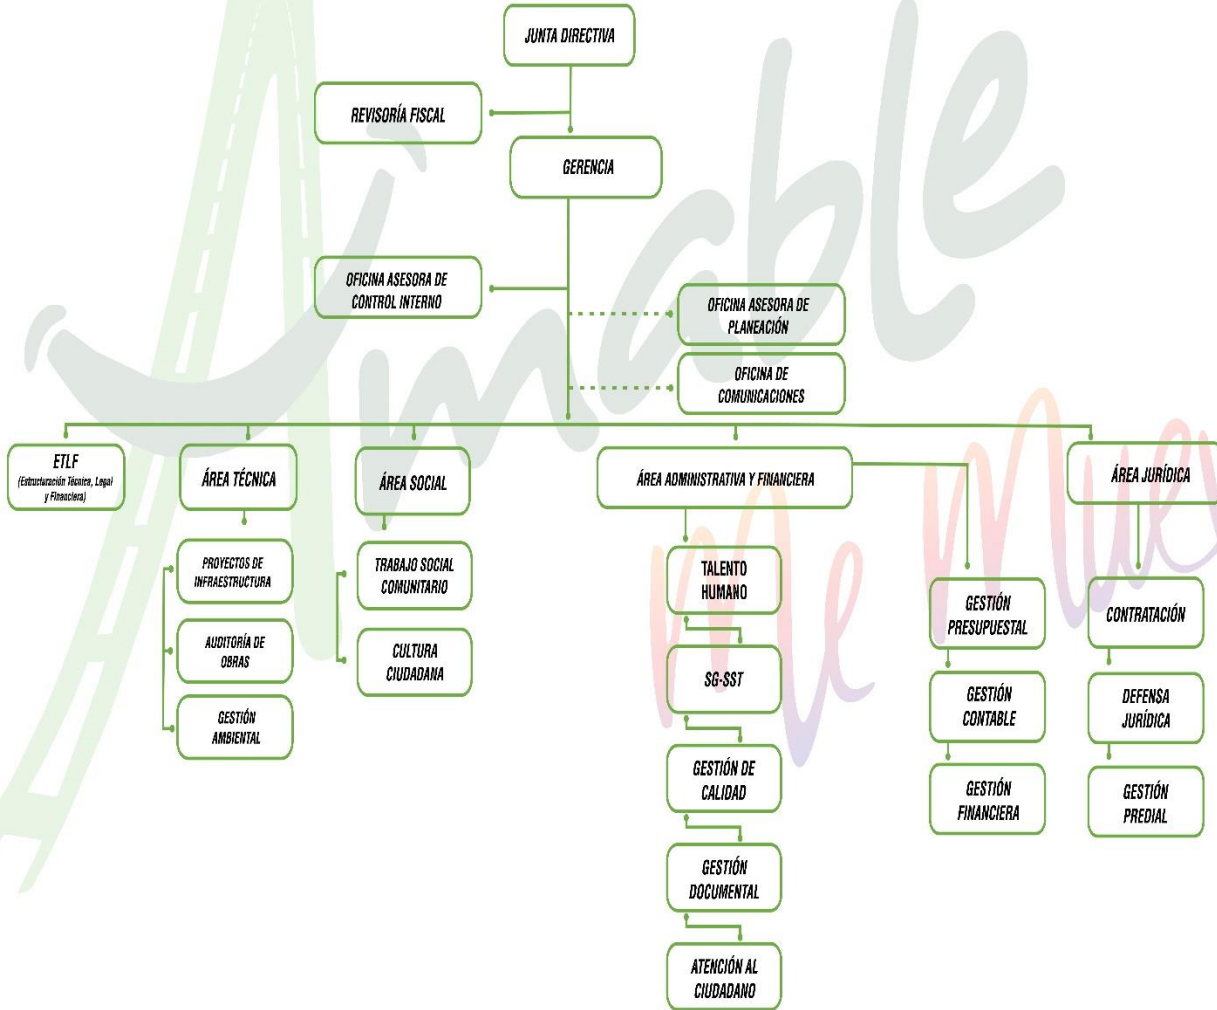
JUNTA DIRECTIVA

REVISORÍA FISCAL

GERENCIA

OFICINA ASESORA DE CONTROL INTERNO

OFICINA ASESORA DE PLANEACIÓN

OFICINA DE COMUNICACIONES

ETLF (Estructuración Técnica, Legal y Financiera)

ÁREA TÉCNICA

PROYECTOS DE INFRAESTRUCTURA

AUDITORÍA DE OBRAS

GESTIÓN AMBIENTAL

ÁREA SOCIAL

TRABAJO SOCIAL COMUNITARIO

CULTURA CIUDADANA

ÁREA ADMINISTRATIVA Y FINANCIERA

TALENTO HUMANO

SG-SST

GESTIÓN DE CALIDAD

GESTIÓN DOCUMENTAL

ATENCIÓN AL CIUDADANO

GESTIÓN PRESUPUESTAL

GESTIÓN CONTABLE

GESTIÓN FINANCIERA

ÁREA JURÍDICA

CONTRATACIÓN

DEFENSA JURÍDICA

GESTIÓN PREDIAL

Amable

Me Mueve